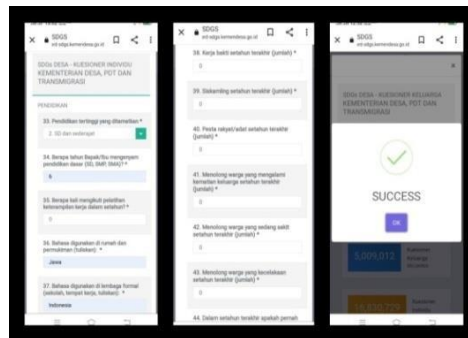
SDGS
sid.sdgs.kemendesa.go.id

SDGs DESA - KUESIONER INDIVIDU
KEMENTERIAN DESA, PDT DAN TRANSMIGRASI

PENDIDIKAN

33. Pendidikan tertinggi yang ditamatkan *
2. SD dan sederajat

34. Berapa tahun Bapak/Ibu mengenyam pendidikan dasar (SD, SMP, SMA)? *
6

35. Berapa kali mengikuti pelatihan ketrampilan kerja dalam setahun? *
0

36. Bahasa digunakan di rumah dan permukiman (tuliskan) *
Jawa

37. Bahasa digunakan di lembaga formal (sekolah, tempat kerja, tuliskan) *
Indonesia

SDGS
sid.sdgs.kemendesa.go.id

38. Kerja bakti setahun terakhir (jumlah) *
0

39. Siskamling setahun terakhir (jumlah) *
0

40. Pesta rakyat/adat setahun terakhir (jumlah) *
0

41. Menolong warga yang mengalami kematian keluarga setahun terakhir (jumlah) *
0

42. Menolong warga yang sedang sakit setahun terakhir (jumlah) *
0

43. Menolong warga yang kecelakaan setahun terakhir (jumlah) *
0

44. Dalam setahun terakhir apakah pernah

SDGS
sid.sdgs.kemendesa.go.id

SDGs DESA - KUESIONER KELUARGA
KEMENTERIAN DESA, PDT DAN TRANSMIGRASI

SUCCESS

OK

5,009,012

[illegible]